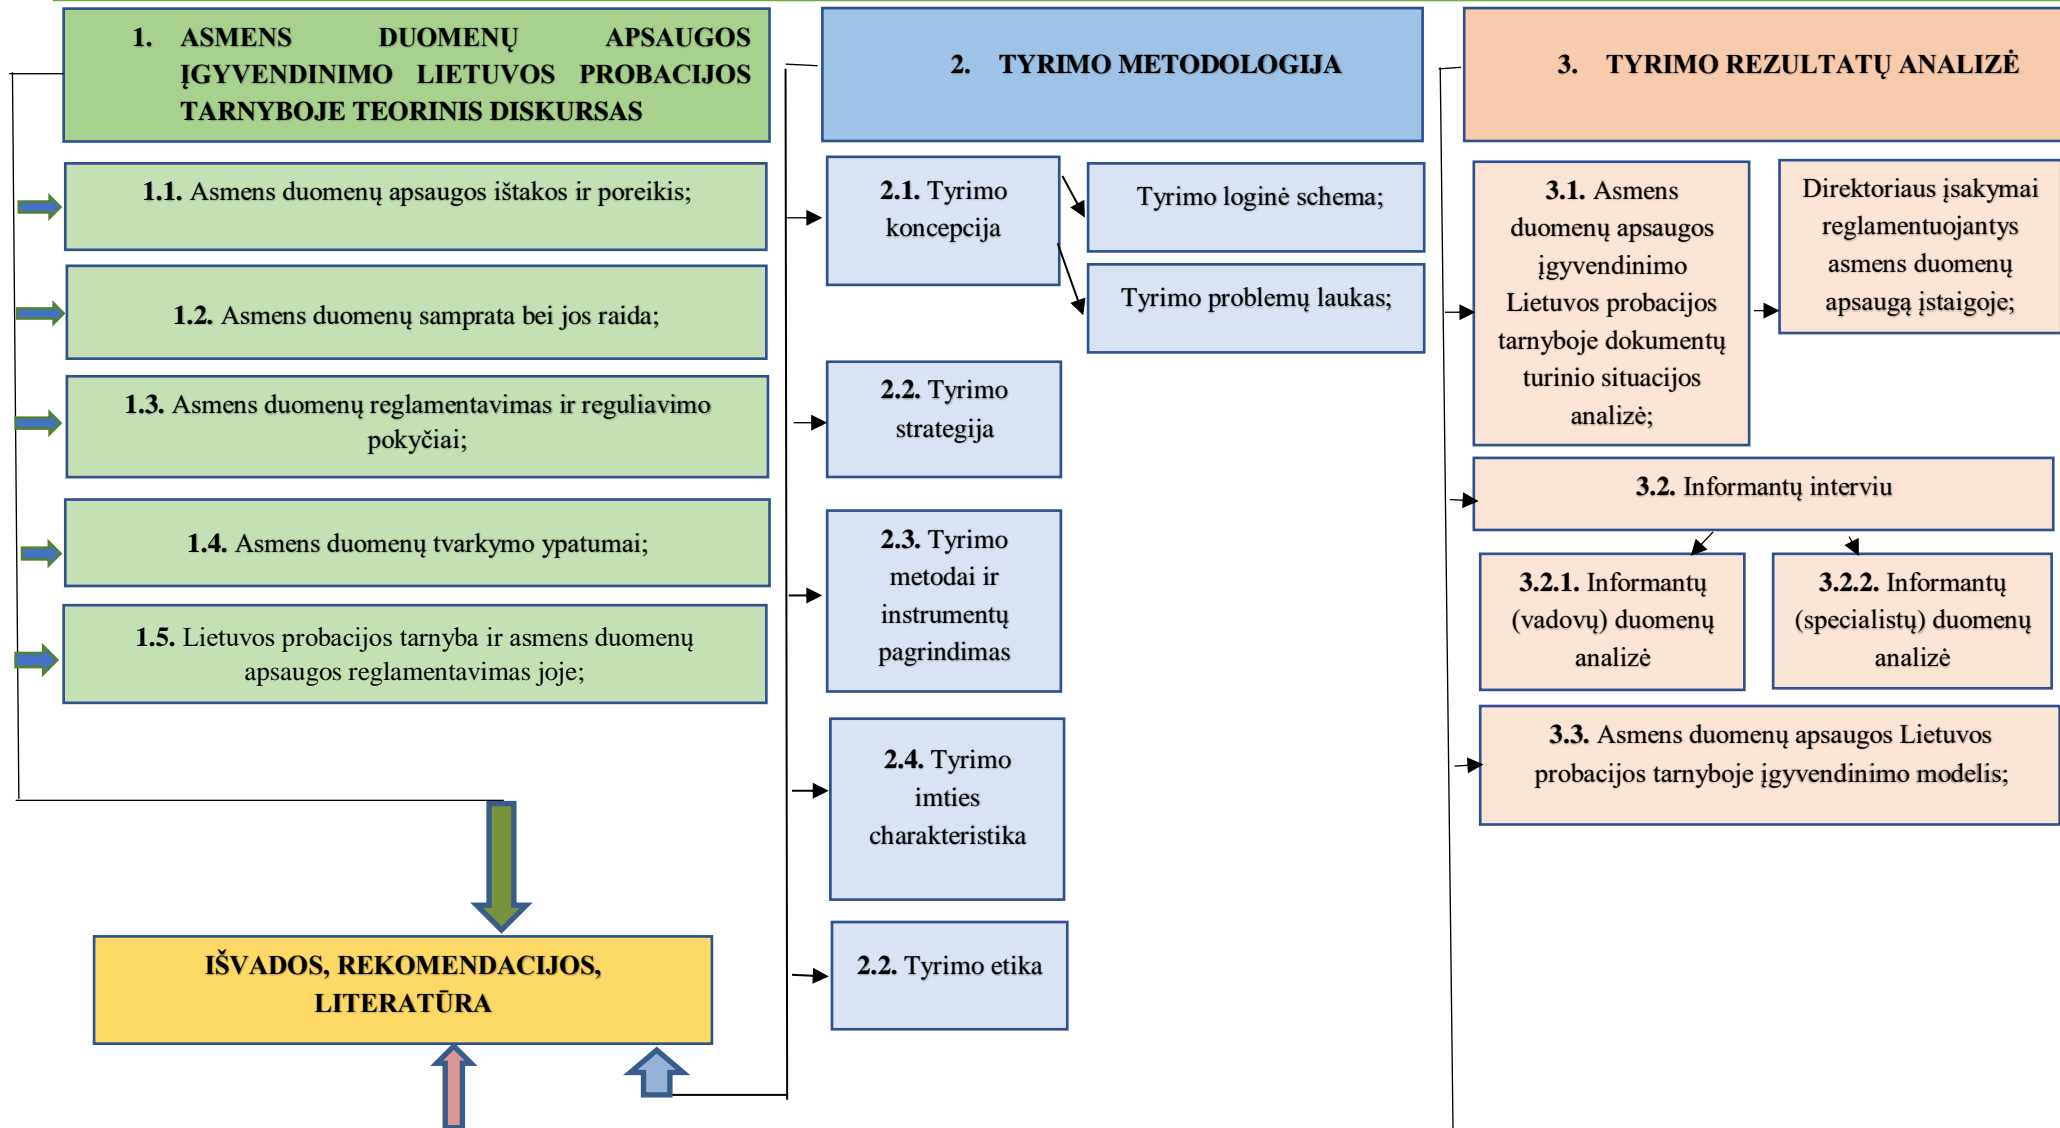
1. ASMENS DUOMENŲ APSAUGOS ĮGYVENDINIMO LIETUVOS PROBACIJOS TARNYBOJE TEORINIS DISKURSAS

1.1. Asmens duomenų apsaugos ištakos ir poreikis;

1.2. Asmens duomenų samprata bei jos raida;

1.3. Asmens duomenų reglamentavimas ir reguliavimo pokyčiai;

1.4. Asmens duomenų tvarkymo ypatumai;

1.5. Lietuvos probacijos tarnyba ir asmens duomenų apsaugos reglamentavimas joje;

2. TYRIMO METODOLOGIJA

2.1. Tyrimo koncepcija

Tyrimo loginė schema;

Tyrimo problemų laukas;

2.2. Tyrimo strategija

2.3. Tyrimo metodai ir instrumentų pagrindimas

2.4. Tyrimo imties charakteristika

2.2. Tyrimo etika

3. TYRIMO REZULTATŲ ANALIZĖ

3.1. Asmens duomenų apsaugos įgyvendinimo Lietuvos probacijos tarnyboje dokumentų turinio situacijos analizė;

Direktoriaus įsakymai reglamentuojantys asmens duomenų apsaugą įstaigoje;

3.2. Informantų interviu

3.2.1. Informantų (vadovų) duomenų analizė

3.2.2. Informantų (specialistų) duomenų analizė

3.3. Asmens duomenų apsaugos Lietuvos probacijos tarnyboje įgyvendinimo modelis;

IŠVADOS, REKOMENDACIJOS, LITERATŪRA